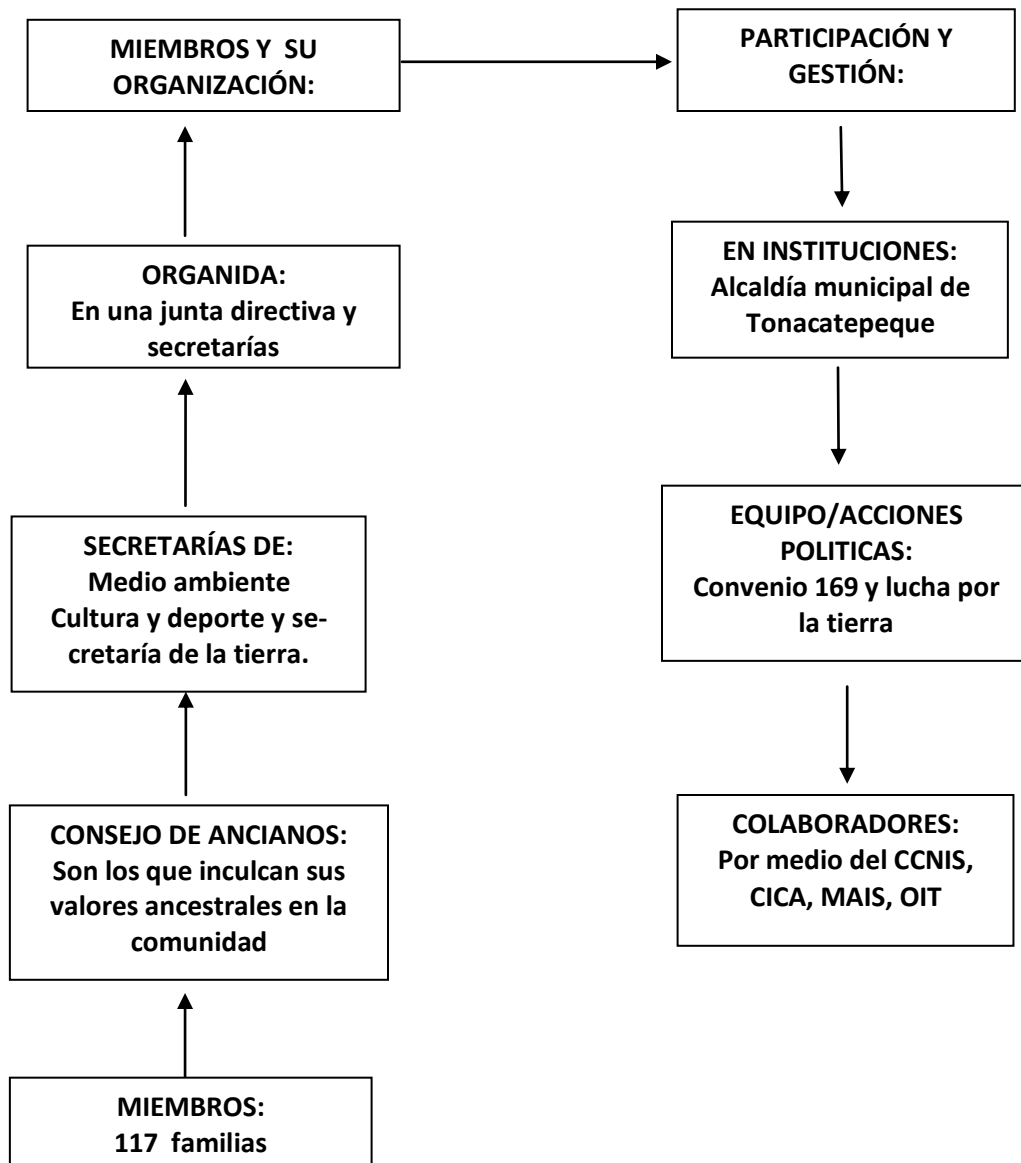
MIEMBROS Y SU ORGANIZACIÓN:

PARTICIPACIÓN Y GESTIÓN:

ORGANIDA:
En una junta directiva y secretarías

EN INSTITUCIONES:
Alcaldía municipal de Tonacatepeque

SECRETARÍAS DE:
Medio ambiente
Cultura y deporte y secretaría de la tierra.

EQUIPO/ACCIONES POLITICAS:
Convenio 169 y lucha por la tierra

CONSEJO DE ANCIANOS:
Son los que inculcan sus valores ancestrales en la comunidad

COLABORADORES:
Por medio del CCNIS, CICA, MAIS, OIT

MIEMBROS:
117 familias